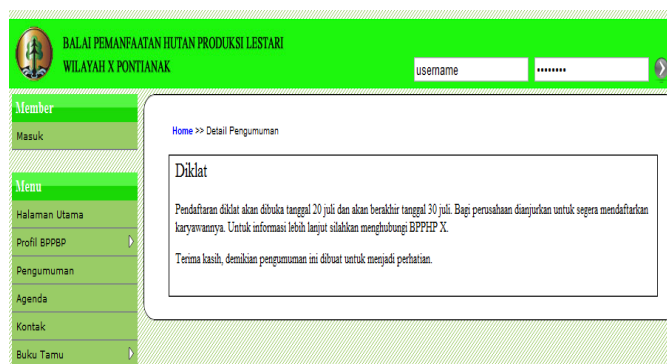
BALAI PEMANFAATAN HUTAN PRODUKSI LESTARI
WILAYAH X PONTIANAK

username
••••••••

Member
Masuk

Menu
Halaman Utama
Profil BPPBP
Pengumuman
Agenda
Kontak
Buku Tamu

Home >> Detail Pengumuman

Diklat

Pendaftaran diklat akan dibuka tanggal 20 juli dan akan berakhir tanggal 30 juli. Bagi perusahaan dianjurkan untuk segera mendaftarkan karyawannya. Untuk informasi lebih lanjut silahkan menghubungi BPPHP X.

Terima kasih, demikian pengumuman ini dibuat untuk menjadi perhatian.